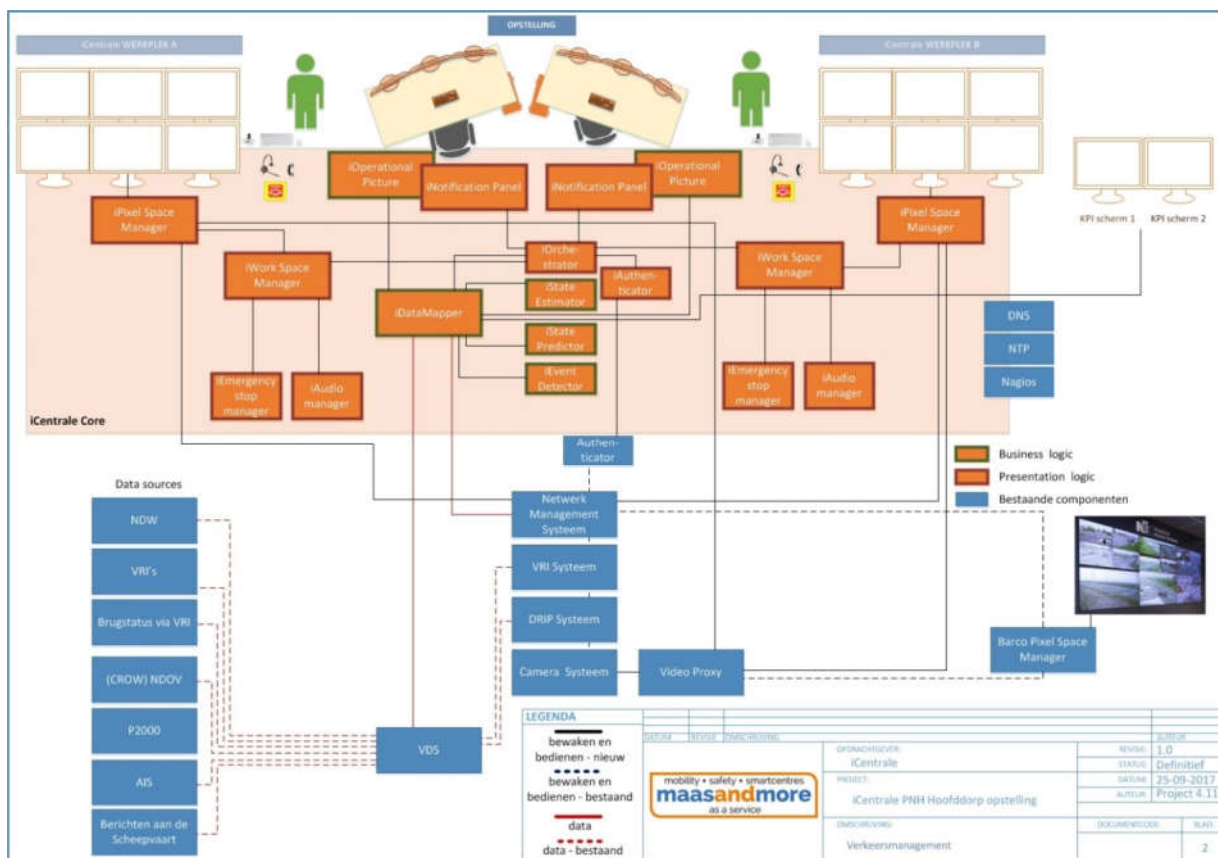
OPSTELLING

iCentrale WERKPLEK A

iCentrale WERKPLEK B

iOperational Picture

iNotification Panel

iNotification Panel

iOperational Picture

iPixel Space Manager

iPixel Space Manager

KPI scherm 1

KPI scherm 2

iOrchestrator

iAuthenticator

iWork Space Manager

iWork Space Manager

iState Estimator

iDataMapper

iState Predictor

iEvent Detector

iEmergency stop manager

iAudio manager

iEmergency stop manager

iAudio manager

DNS

NTP

Nagios

iCentrale Core

Authenticator

Business logic

Presentation logic

Bestaande componenten

Data sources

NDW

VRI's

Brugstatus via VRI

(CROW) NDOV

P2000

AIS

Berichten aan de Scheepvaart

Netwerk Management Systeem

VRI Systeem

DRIP Systeem

Camera Systeem

Video Proxy

Barco Pixel Space Manager

VDS

LEGENDA

bewaken en bedienen - nieuw

bewaken en bedienen - bestaand

data

data - bestaand

DATUM

REVISIE

OMSCHRIJVING

AUTEUR

OPDRACHTGEVER:

iCentrale

REVISIE

1.0

STATUS

Definitief

PROJECT:

DATUM

25-09-2017

iCentrale PNH Hoofddorp opstelling

AUTEUR

Project 4.11

mobility • safety • smartcentres

maasandmore

as a service

OMSCHRIJVING:

Verkeersmanagement

DOCUMENTCODE

BLAD

2